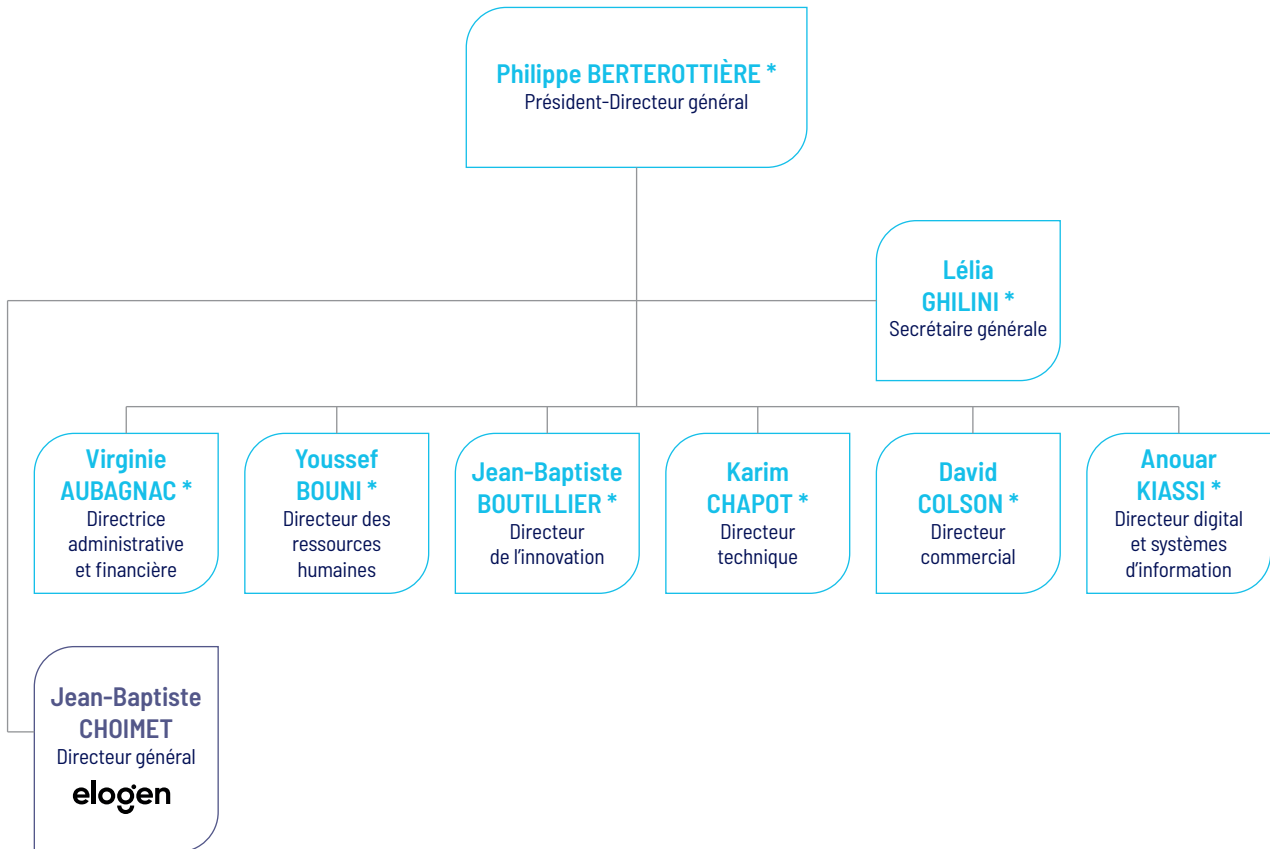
Philippe BERTEROTTIÈRE *
Président-Directeur général

Lélia GHILINI *
Secrétaire générale

Virginie AUBAGNAC *
Directrice administrative et financière

Youssef BOUNI *
Directeur des ressources humaines

Jean-Baptiste BOUTILLIER *
Directeur de l'innovation

Karim CHAPOT *
Directeur technique

David COLSON *
Directeur commercial

Anouar KIASSI *
Directeur digital et systèmes d'information

Jean-Baptiste CHOIMET
Directeur général
elogen